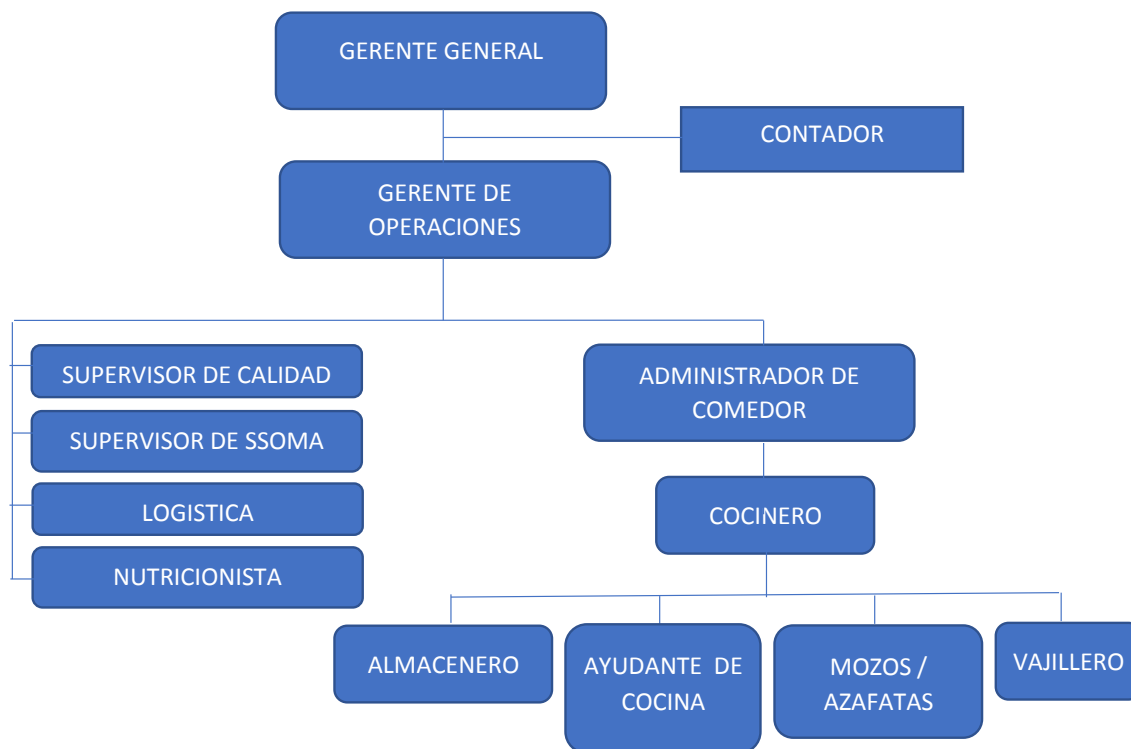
GERENTE GENERAL

CONTADOR

GERENTE DE OPERACIONES

SUPERVISOR DE CALIDAD

SUPERVISOR DE SSOMA

LOGISTICA

NUTRICIONISTA

ADMINISTRADOR DE COMEDOR

COCINERO

ALMACENERO

AYUDANTE DE COCINA

MOZOS / AZAFATAS

VAJILLERO